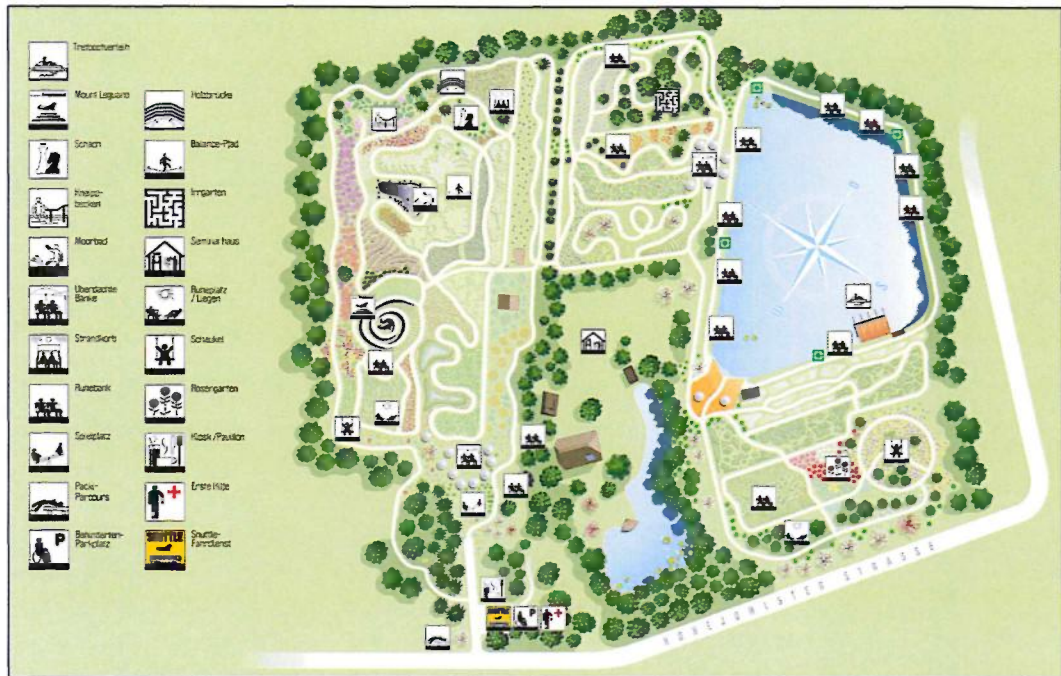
Tretbootverleih

Mount Leguano

Schach

Kneipp-becken

Moorbad

Überdachte Bänke

Strandkorb

Ruhebank

Spielplatz

Paddel-Parcours

Behinderten-Parkplatz

Holzbrücke

Balance-Pfad

Irrgarten

Seminar haus

Ruheplatz / Liegen

Schaukel

Rosengarten

Kiosk / Pavillon

Erste Hilfe

Shuttle-Fahrdienst

SHUTTLE

NORDHORNSTER STRASSE